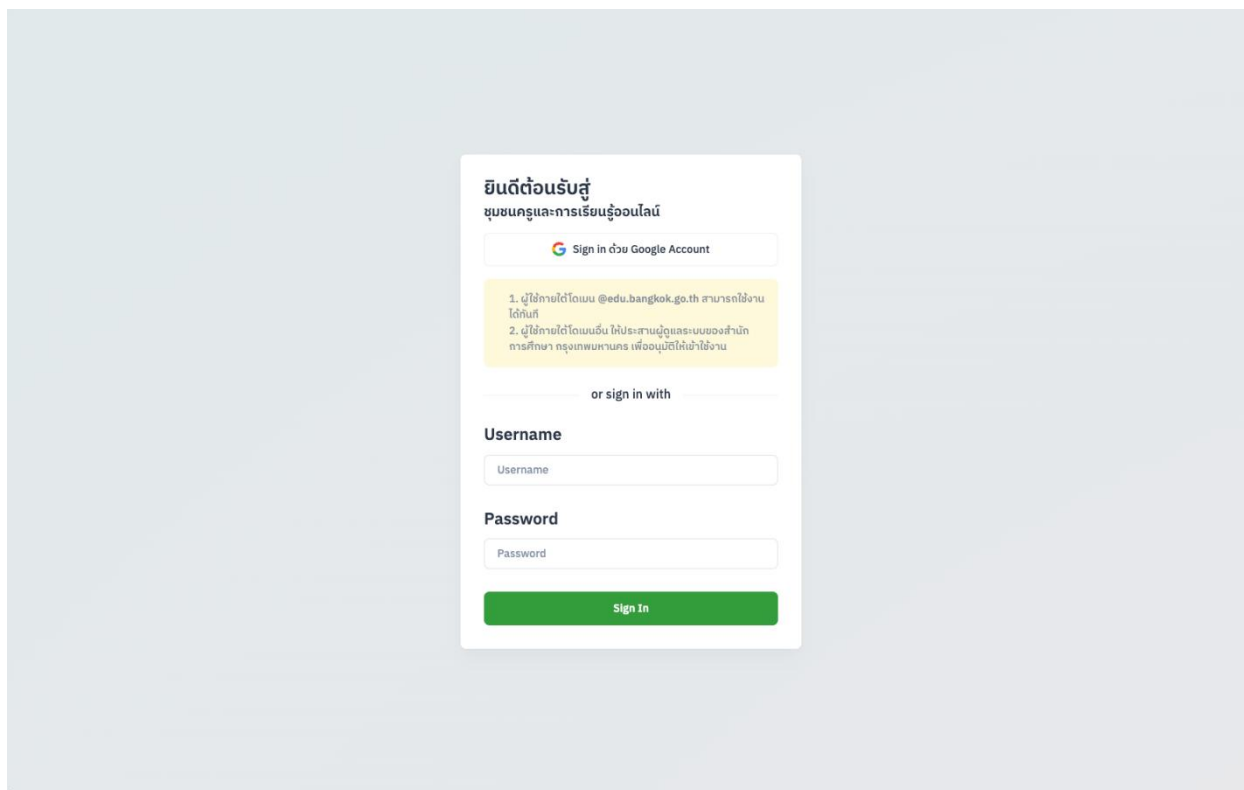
ยินดีต้อนรับสู่
ชุมชนครูและการเรียนรู้ออนไลน์

Sign in ด้วย Google Account

1. ผู้ใช้ภายใต้โดเมน @edu.bangkok.go.th สามารถใช้งานได้ทันที
2. ผู้ใช้ภายใต้โดเมนอื่น ให้ประสานผู้ดูแลระบบของสำนักการศึกษา กรุงเทพมหานคร เพื่ออนุมัติให้เข้าใช้งาน

or sign in with

Username

Username

Password

Password

Sign In